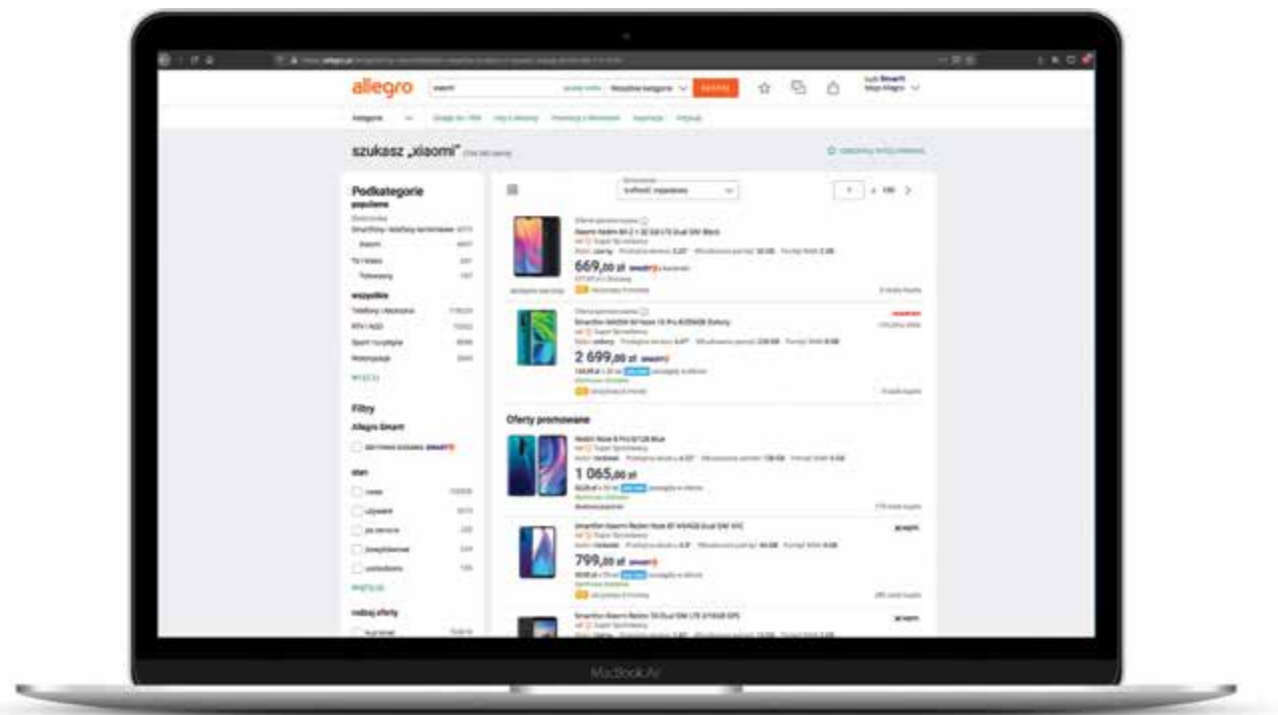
allegro

xiaomi

Wszystkie kategorie

SZUKAJ

szukasz „xiaomi"

Podkategorie

popularne

wszystkie

Filtry

Allegro Smart

stan

669,00 zł

2 699,00 zł

Oferty promowane

1 065,00 zł

799,00 zł

MacBook Air